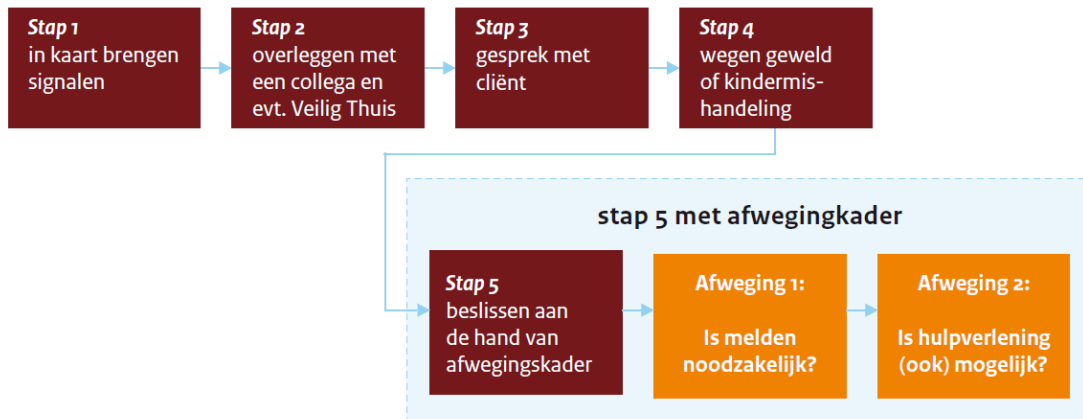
Stap 1
in kaart brengen signalen

Stap 2
overleggen met een collega en evt. Veilig Thuis

Stap 3
gesprek met cliënt

Stap 4
wegen geweld of kindermishandeling

stap 5 met afwegingkader

Stap 5
beslissen aan de hand van afwegingskader

Afweging 1:
Is melden noodzakelijk?

Afweging 2:
Is hulpverlening (ook) mogelijk?